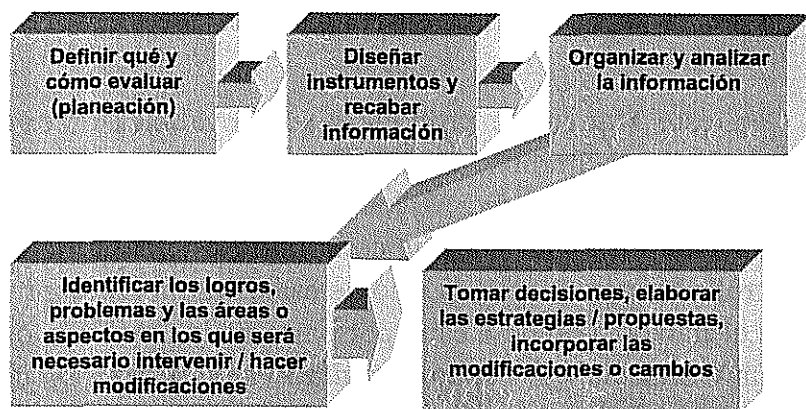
Definir qué y cómo evaluar (planeación)

Diseñar instrumentos y recabar información

Organizar y analizar la información

Identificar los logros, problemas y las áreas o aspectos en los que será necesario intervenir / hacer modificaciones

Tomar decisiones, elaborar las estrategias / propuestas, incorporar las modificaciones o cambios